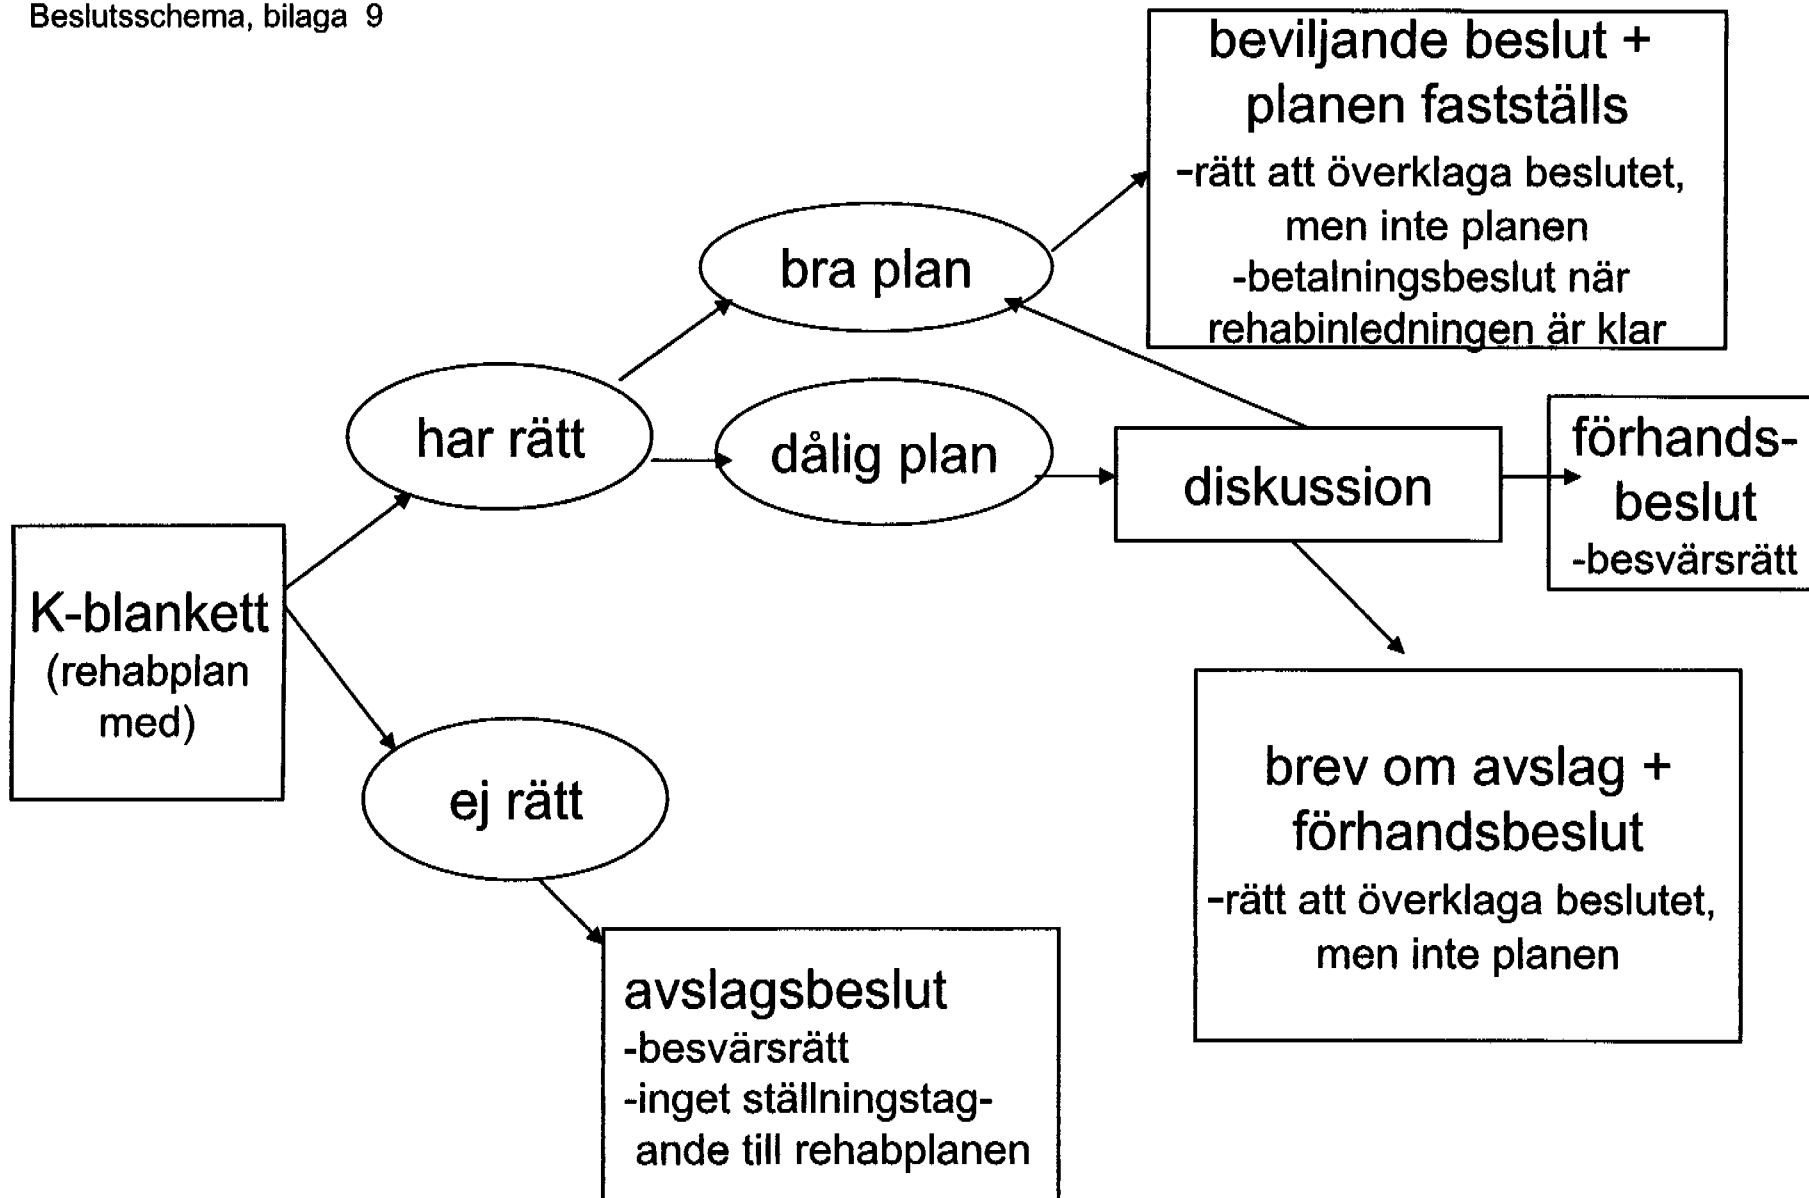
Beslutsschema, bilaga 9

K-blankett (rehabplan med)

har rätt

ej rätt

bra plan

dålig plan

beviljande beslut + planen fastställs
-rätt att överklaga beslutet, men inte planen
-betalningsbeslut när rehabinledningen är klar

diskussion

förhandsbeslut
-besvärsrätt

brev om avslag + förhandsbeslut
-rätt att överklaga beslutet, men inte planen

avslagsbeslut
-besvärsrätt
-inget ställningstagande till rehabplanen